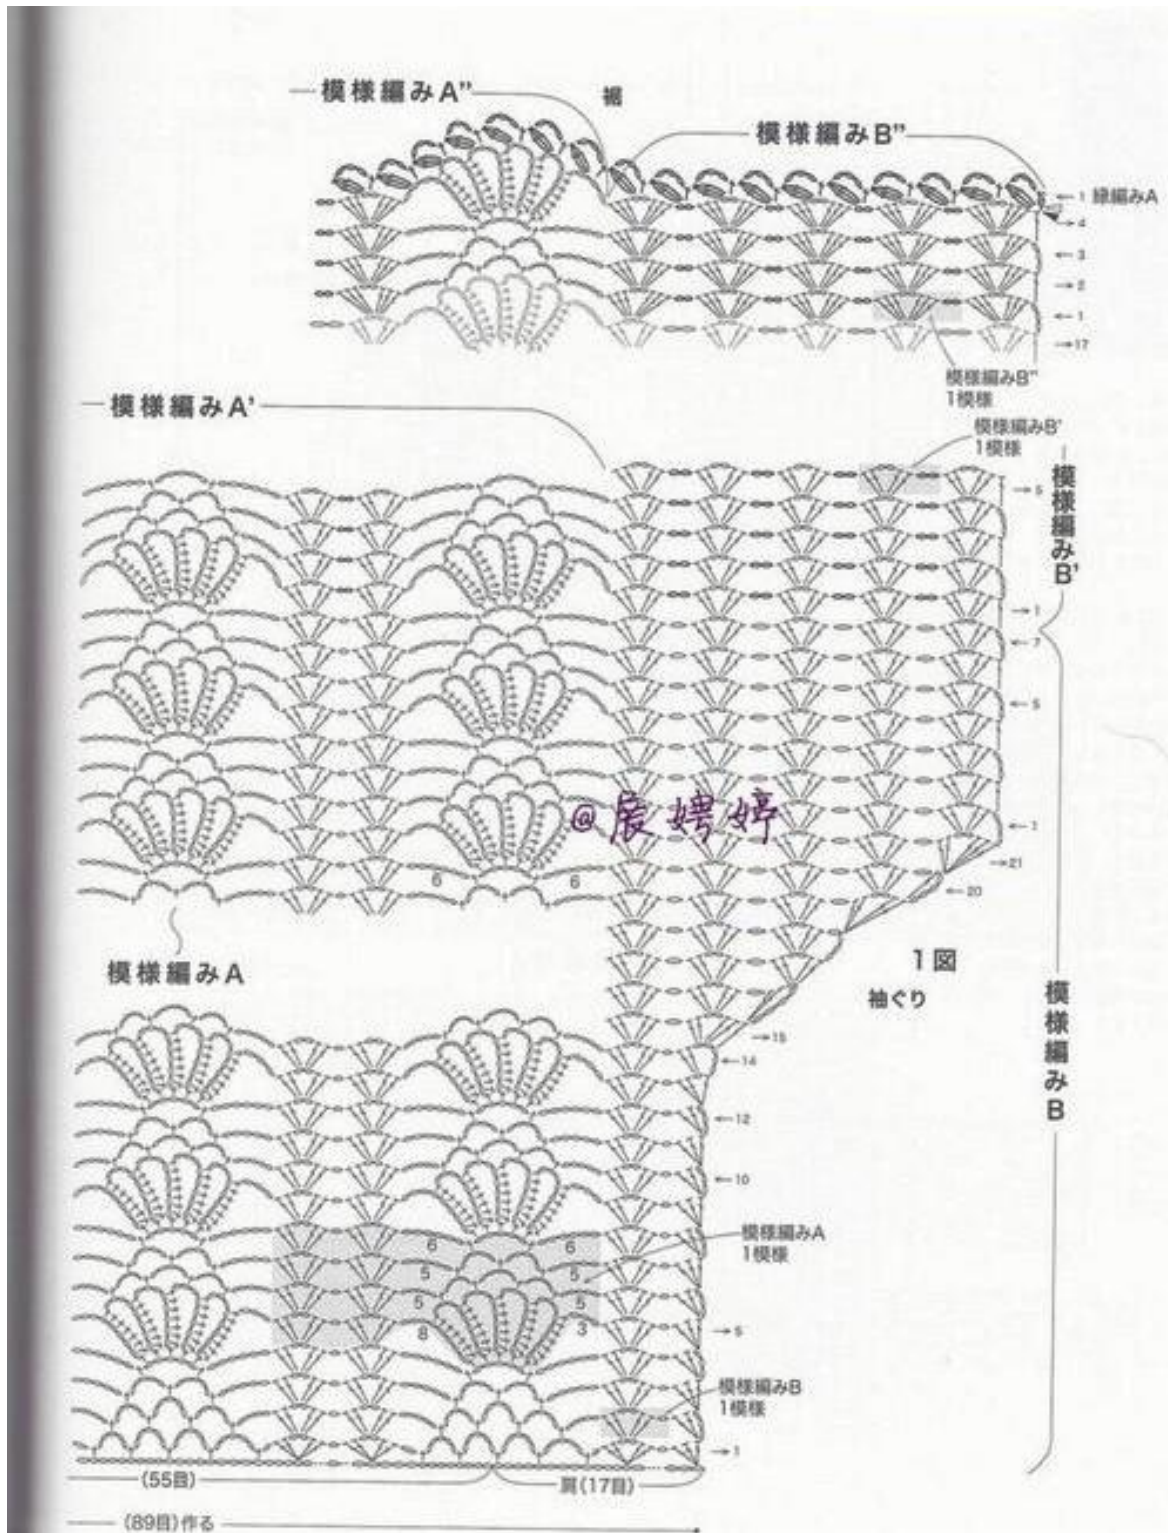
模様編みA''

裾

模様編みB''

1 縁編みA

4

3

2

1

17

模様編みB''
1模様

模様編みA'

模様編みB'
1模様

5

模様編みB'

1

7

5

1

@晨婷婷

21

20

6

6

1図

袖ぐり

模様編みA

模様編みB

15

14

12

10

模様編みA
1模様

6 6
5 5
5 5
8 3

5

模様編みB
1模様

1

(55目)

肩(17目)

(89目)作る